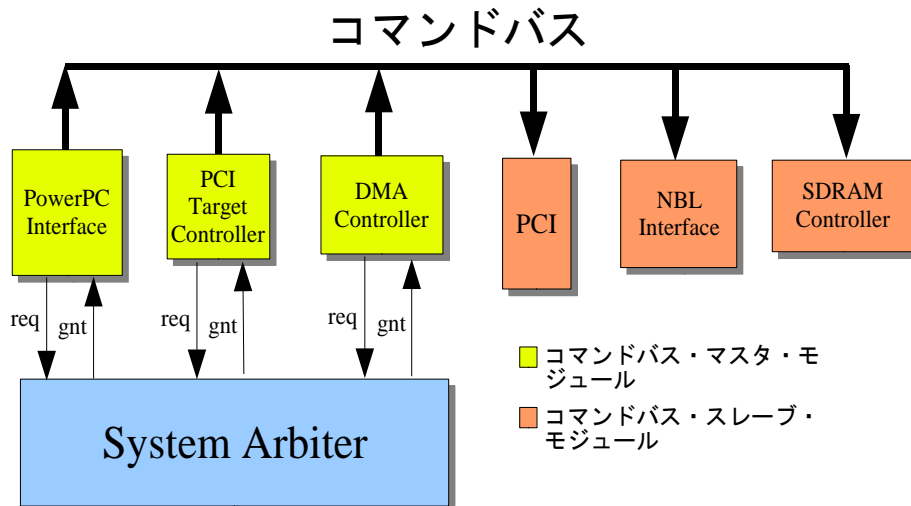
コマンドバス

PowerPC Interface

PCI Target Controller

DMA Controller

PCI

NBL Interface

SDRAM Controller

req gnt

req gnt

req gnt

System Arbiter

コマンドバス・マスタ・モジュール

コマンドバス・スレーブ・モジュール